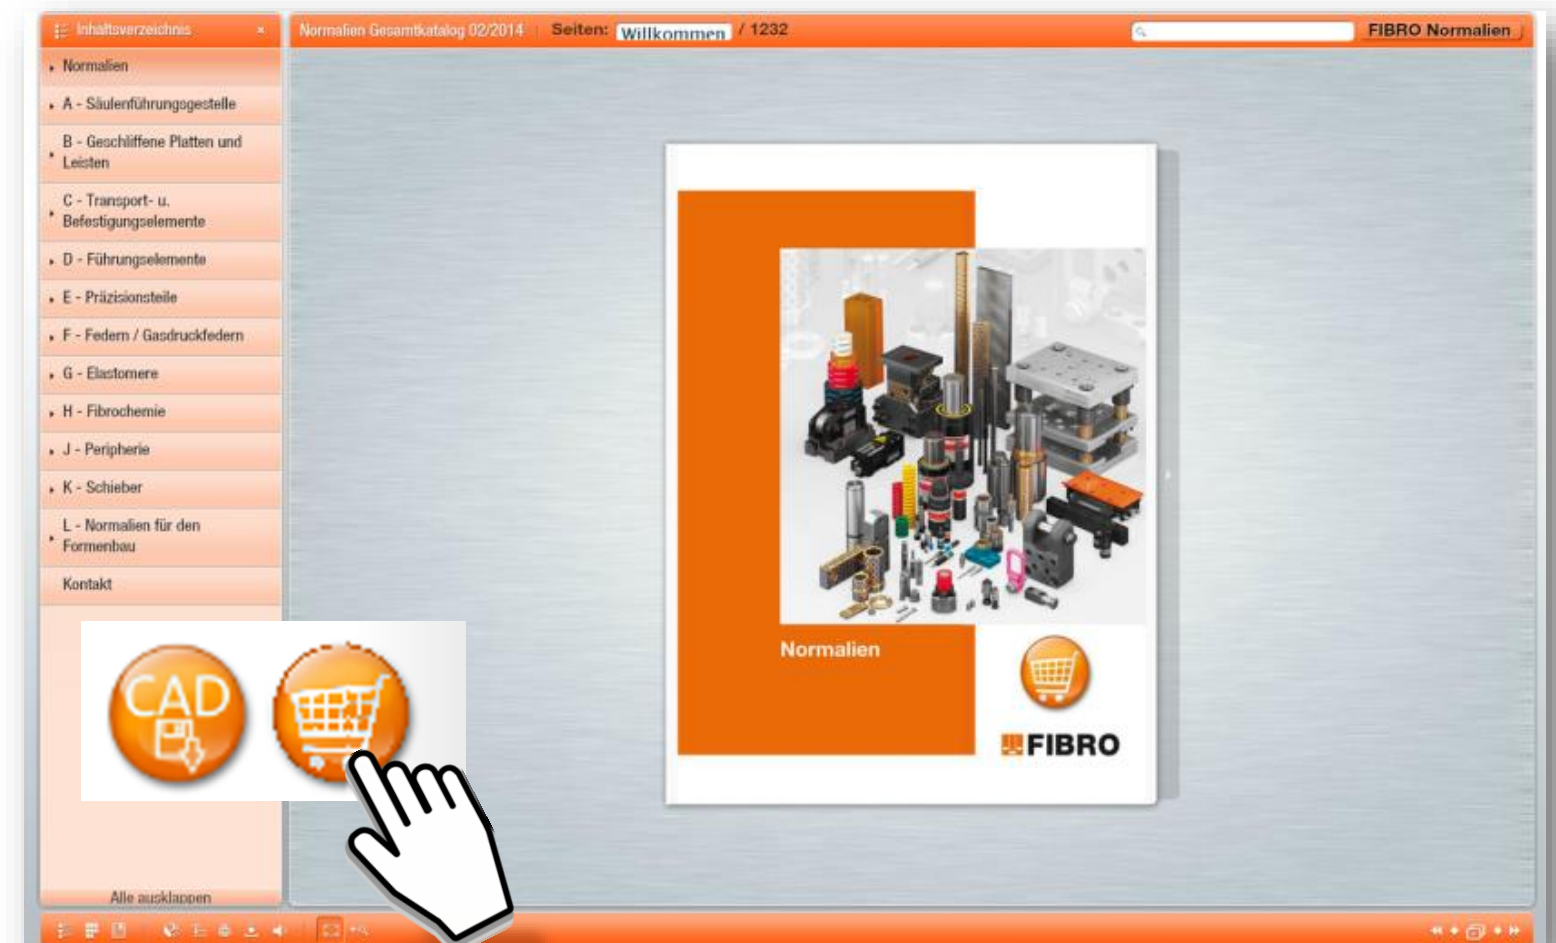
Inhaltsverzeichnis ×

Normalien

A - Säulenführungsgestelle

B - Geschliffene Platten und Leisten

C - Transport- u. Befestigungselemente

D - Führungselemente

E - Präzisionsteile

F - Federn / Gasdruckfedern

G - Elastomere

H - Fibrochemie

J - Peripherie

K - Schieber

L - Normalien für den Formenbau

Kontakt

Alle ausklappen

Normalien Gesamtkatalog 02/2014 Seiten: Willkommen / 1232

FIBRO Normalien

CAD

Normalien

FIBRO